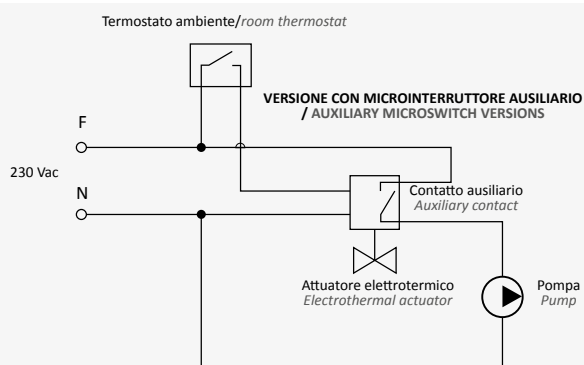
Termostato ambiente/room thermostat

VERSIONE CON MICROINTERRUTTORE AUSILIARIO / AUXILIARY MICROSWITCH VERSIONS

F

230 Vac

N

Contatto ausiliario
Auxiliary contact

Attuatore elettrotermico
Electrothermal actuator

Pompa
Pump